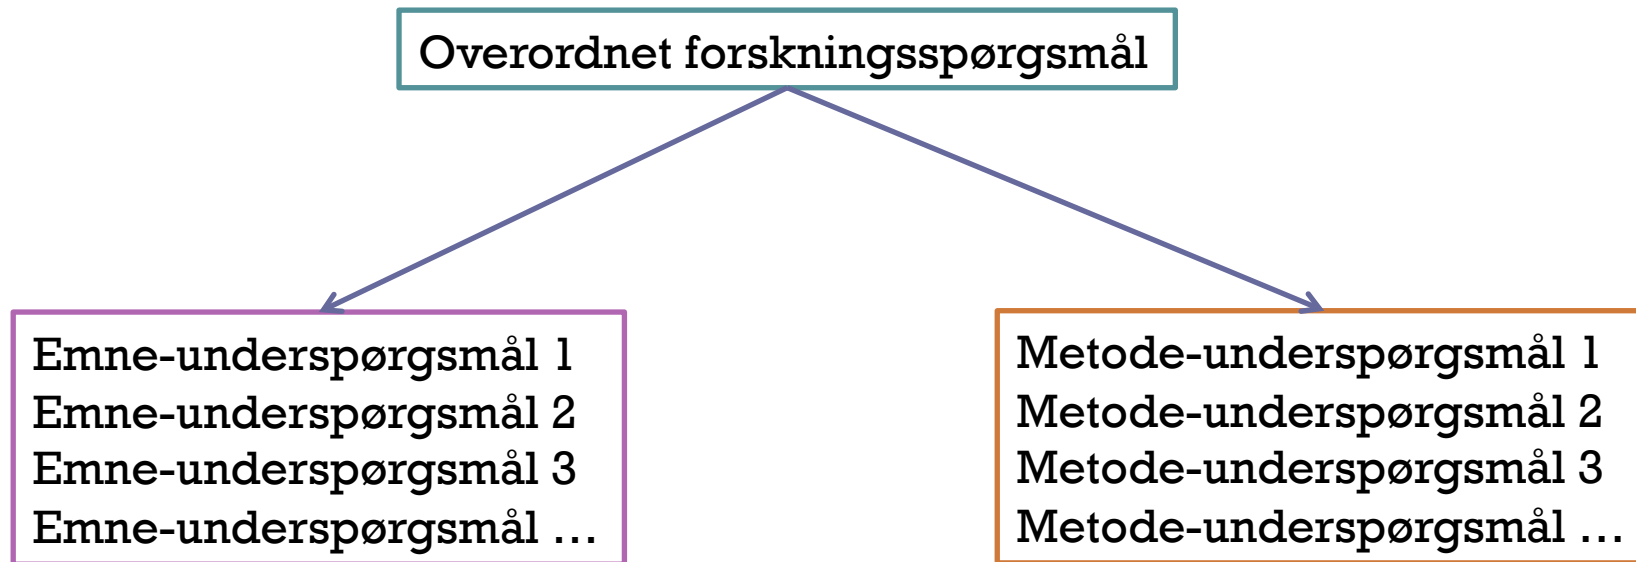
Overordnet forskningsspørgsmål

Emne-underspørgsmål 1
Emne-underspørgsmål 2
Emne-underspørgsmål 3
Emne-underspørgsmål …

Metode-underspørgsmål 1
Metode-underspørgsmål 2
Metode-underspørgsmål 3
Metode-underspørgsmål …